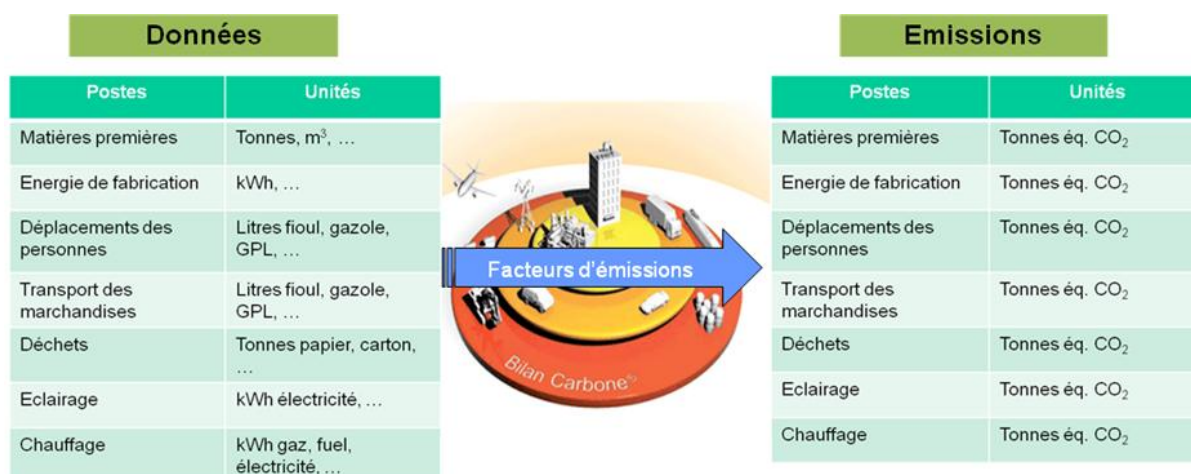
Données

| Postes | Unités |
|---|---|
| Matières premières | Tonnes, $m^3$, … |
| Energie de fabrication | kWh, … |
| Déplacements des personnes | Litres fioul, gazole, GPL, … |
| Transport des marchandises | Litres fioul, gazole, GPL, … |
| Déchets | Tonnes papier, carton, … |
| Eclairage | kWh électricité, … |
| Chauffage | kWh gaz, fuel, électricité, … |

Facteurs d'émissions

Bilan Carbone®

Emissions

| Postes | Unités |
|---|---|
| Matières premières | Tonnes éq. $CO_2$ |
| Energie de fabrication | Tonnes éq. $CO_2$ |
| Déplacements des personnes | Tonnes éq. $CO_2$ |
| Transport des marchandises | Tonnes éq. $CO_2$ |
| Déchets | Tonnes éq. $CO_2$ |
| Eclairage | Tonnes éq. $CO_2$ |
| Chauffage | Tonnes éq. $CO_2$ |